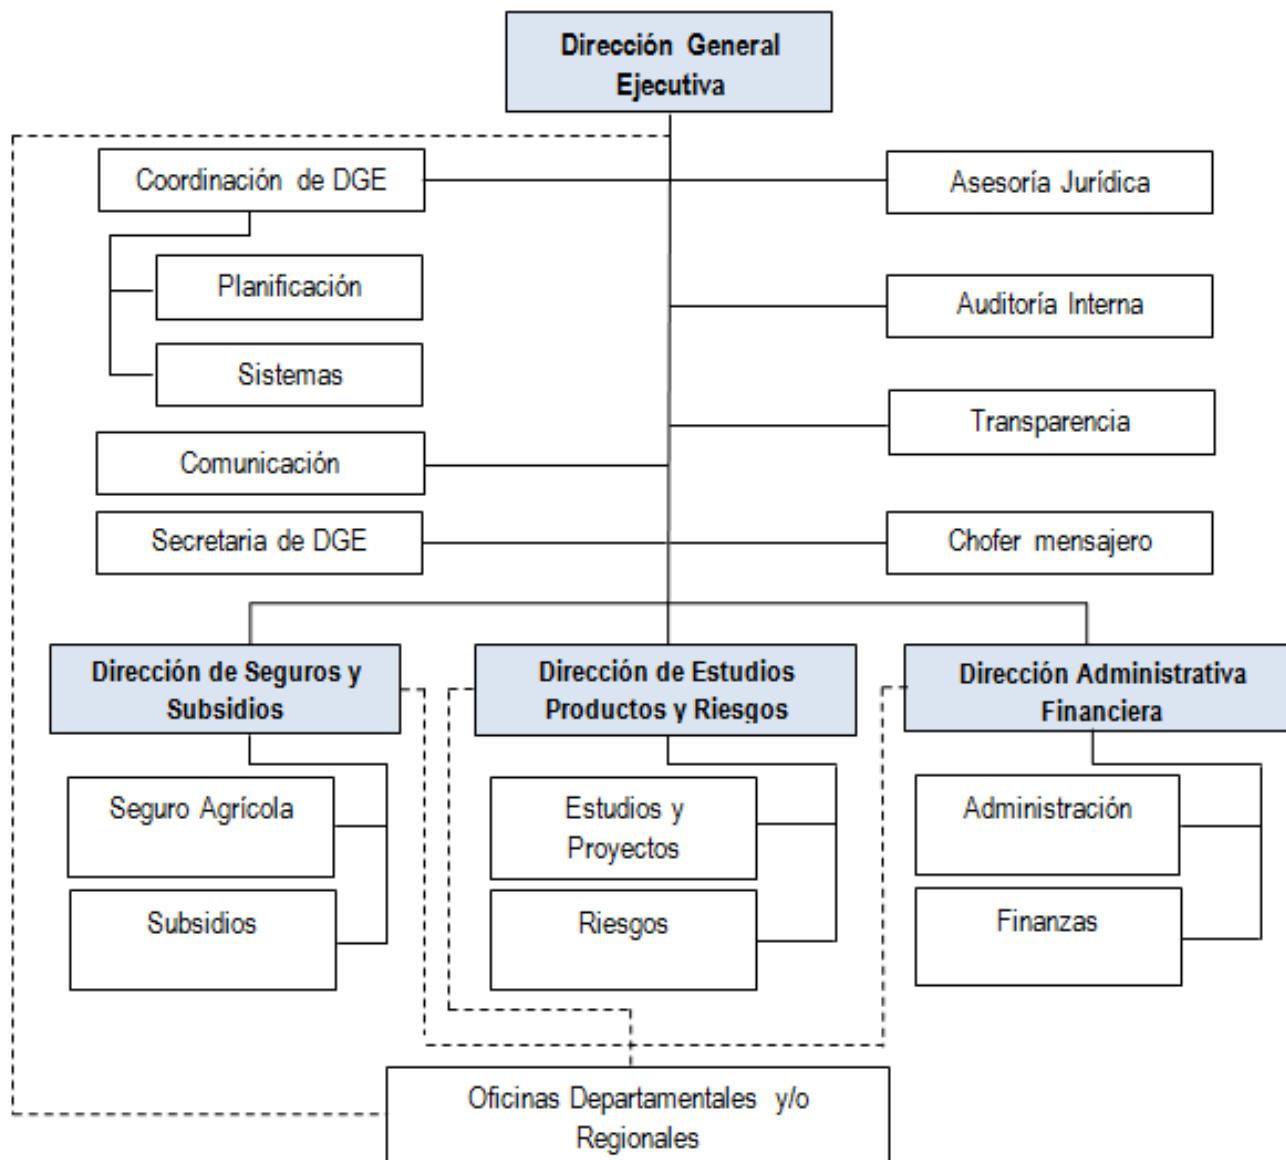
Dirección General Ejecutiva

Coordinación de DGE

Asesoría Jurídica

Planificación

Sistemas

Auditoría Interna

Transparencia

Comunicación

Secretaria de DGE

Chofer mensajero

Dirección de Seguros y Subsidios

Dirección de Estudios Productos y Riesgos

Dirección Administrativa Financiera

Seguro Agrícola

Subsidios

Estudios y Proyectos

Riesgos

Administración

Finanzas

Oficinas Departamentales y/o Regionales